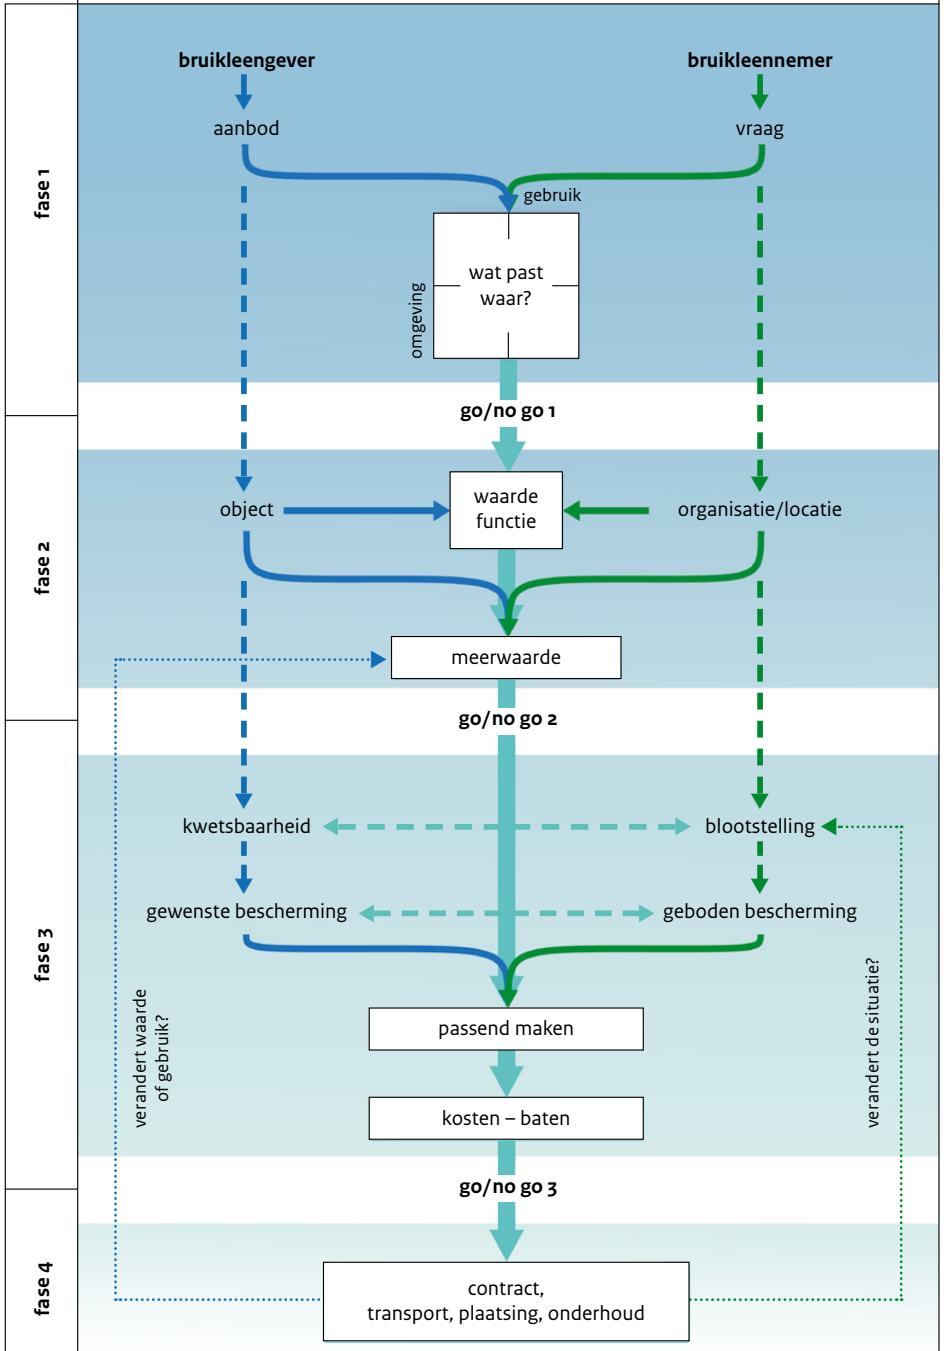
fase 1

bruikleengever

bruikleennemer

aanbod

vraag

gebruik

omgeving

wat past waar?

go/no go 1

fase 2

object

waarde functie

organisatie/locatie

meerwaarde

go/no go 2

fase 3

kwetsbaarheid

blootstelling

gewenste bescherming

geboden bescherming

verandert waarde of gebruik?

verandert de situatie?

passend maken

kosten – baten

go/no go 3

fase 4

contract, transport, plaatsing, onderhoud